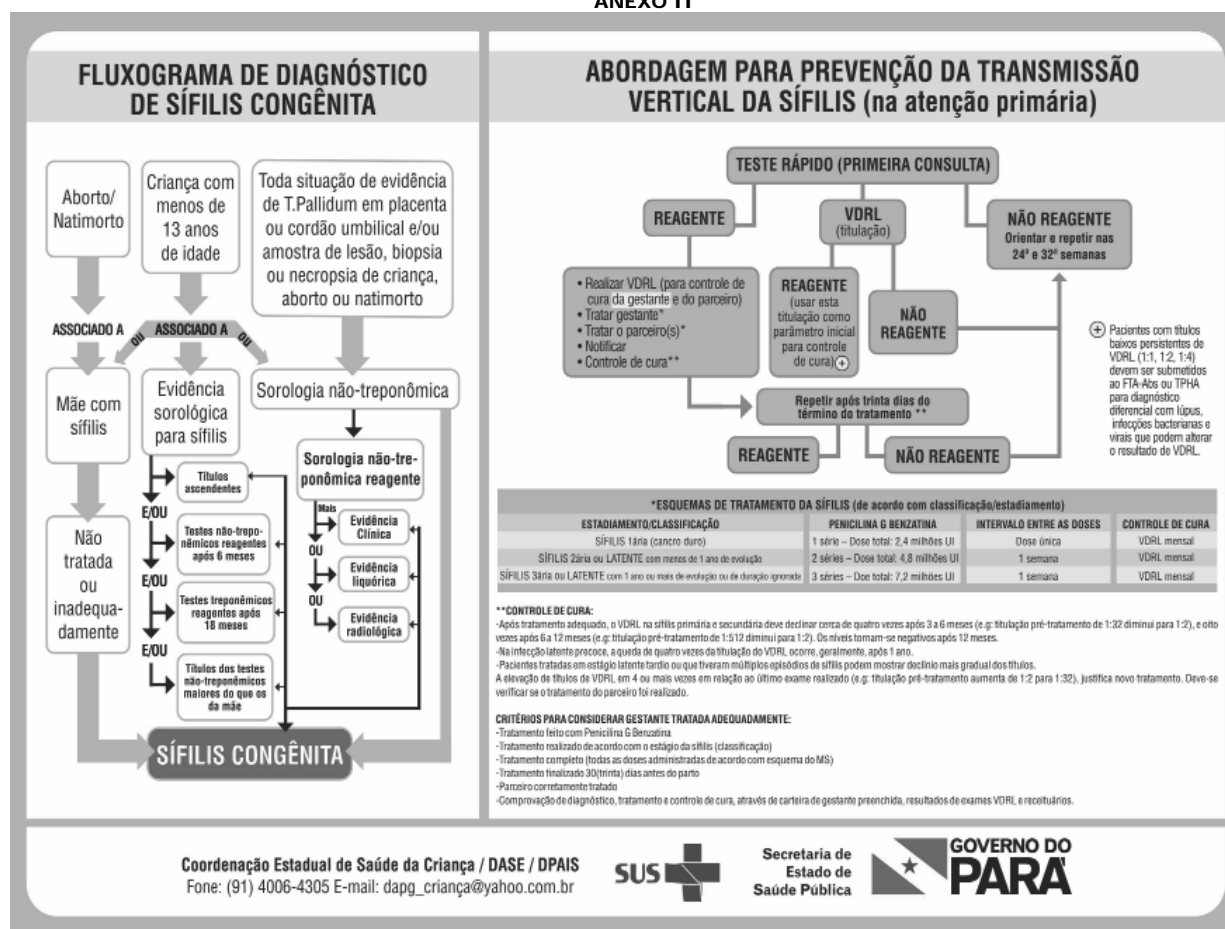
ANEXO II

FLUXOGRAMA DE DIAGNÓSTICO DE SÍFILIS CONGÊNITA

Aborto/ Natimorto

Criança com menos de 13 anos de idade

Toda situação de evidência de T.Pallidum em placenta ou cordão umbilical e/ou amostra de lesão, biopsia ou necropsia de criança, aborto ou natimorto

ASSOCIADO A

ASSOCIADO A

OU

OU

Mãe com sífilis

Evidência sorológica para sífilis

Sorologia não-treponômica

Títulos ascendentes

E/OU

Testes não-treponêmicos reagentes após 6 meses

E/OU

Testes treponêmicos reagentes após 18 meses

E/OU

Títulos dos testes não-treponêmicos maiores do que os da mãe

Sorologia não-treponômica reagente

Mais

Evidência Clínica

OU

Evidência liquórica

OU

Evidência radiológica

Não tratada ou inadequadamente

SÍFILIS CONGÊNITA

ABORDAGEM PARA PREVENÇÃO DA TRANSMISSÃO VERTICAL DA SÍFILIS (na atenção primária)

TESTE RÁPIDO (PRIMEIRA CONSULTA)

REAGENTE

VDRL (titulação)

NÃO REAGENTE
Orientar e repetir nas 24ª e 32ª semanas

• Realizar VDRL (para controle de cura da gestante e do parceiro)
• Tratar gestante*
• Tratar o parceiro(s)*
• Notificar
• Controle de cura**

REAGENTE
(usar esta titulação como parâmetro inicial para controle de cura) ⊕

NÃO REAGENTE

⊕ Pacientes com títulos baixos persistentes de VDRL (1:1, 1:2, 1:4) devem ser submetidos ao FTA-Abs ou TPHA para diagnóstico diferencial com lúpus, infecções bacterianas e virais que podem alterar o resultado de VDRL.

Repetir após trinta dias do término do tratamento **

REAGENTE

NÃO REAGENTE

*ESQUEMAS DE TRATAMENTO DA SÍFILIS (de acordo com classificação/estadiamento)

| ESTADIAMENTO/CLASSIFICAÇÃO | PENICILINA G BENZATINA | INTERVALO ENTRE AS DOSES | CONTROLE DE CURA |
|---|---|---|---|
| SÍFILIS 1ária (cancro duro) | 1 série – Dose total: 2,4 milhões UI | Dose única | VDRL mensal |
| SÍFILIS 2ária ou LATENTE com menos de 1 ano de evolução | 2 séries – Dose total: 4,8 milhões UI | 1 semana | VDRL mensal |
| SÍFILIS 3ária ou LATENTE com 1 ano ou mais de evolução ou de duração ignorada | 3 séries – Dose total: 7,2 milhões UI | 1 semana | VDRL mensal |

**CONTROLE DE CURA:
-Após tratamento adequado, o VDRL na sífilis primária e secundária deve declinar cerca de quatro vezes após 3 a 6 meses (e.g: titulação pré-tratamento de 1:32 diminui para 1:2), e oito vezes após 6 a 12 meses (e.g: titulação pré-tratamento de 1:512 diminui para 1:2). Os níveis tornam-se negativos após 12 meses.
-Na infecção latente precoce, a queda de quatro vezes da titulação do VDRL ocorre, geralmente, após 1 ano.
-Pacientes tratadas em estágio latente tardio ou que tiveram múltiplos episódios de sífilis podem mostrar declínio mais gradual dos títulos.
A elevação de títulos de VDRL em 4 ou mais vezes em relação ao último exame realizado (e.g: titulação pré-tratamento aumenta de 1:2 para 1:32), justifica novo tratamento. Deve-se verificar se o tratamento do parceiro foi realizado.

CRITÉRIOS PARA CONSIDERAR GESTANTE TRATADA ADEQUADAMENTE:
-Tratamento feito com Penicilina G Benzatina
-Tratamento realizado de acordo com o estágio da sífilis (classificação)
-Tratamento completo (todas as doses administradas de acordo com esquema do MS)
-Tratamento finalizado 30(trinta) dias antes do parto
-Parceiro corretamente tratado
-Comprovação de diagnóstico, tratamento e controle de cura, através de carteira de gestante preenchida, resultados de exames VDRL e receituários.

Coordenação Estadual de Saúde da Criança / DASE / DPAIS
Fone: (91) 4006-4305 E-mail: dapg_criança@yahoo.com.br

SUS

Secretaria de Estado de Saúde Pública

GOVERNO DO PARÁ